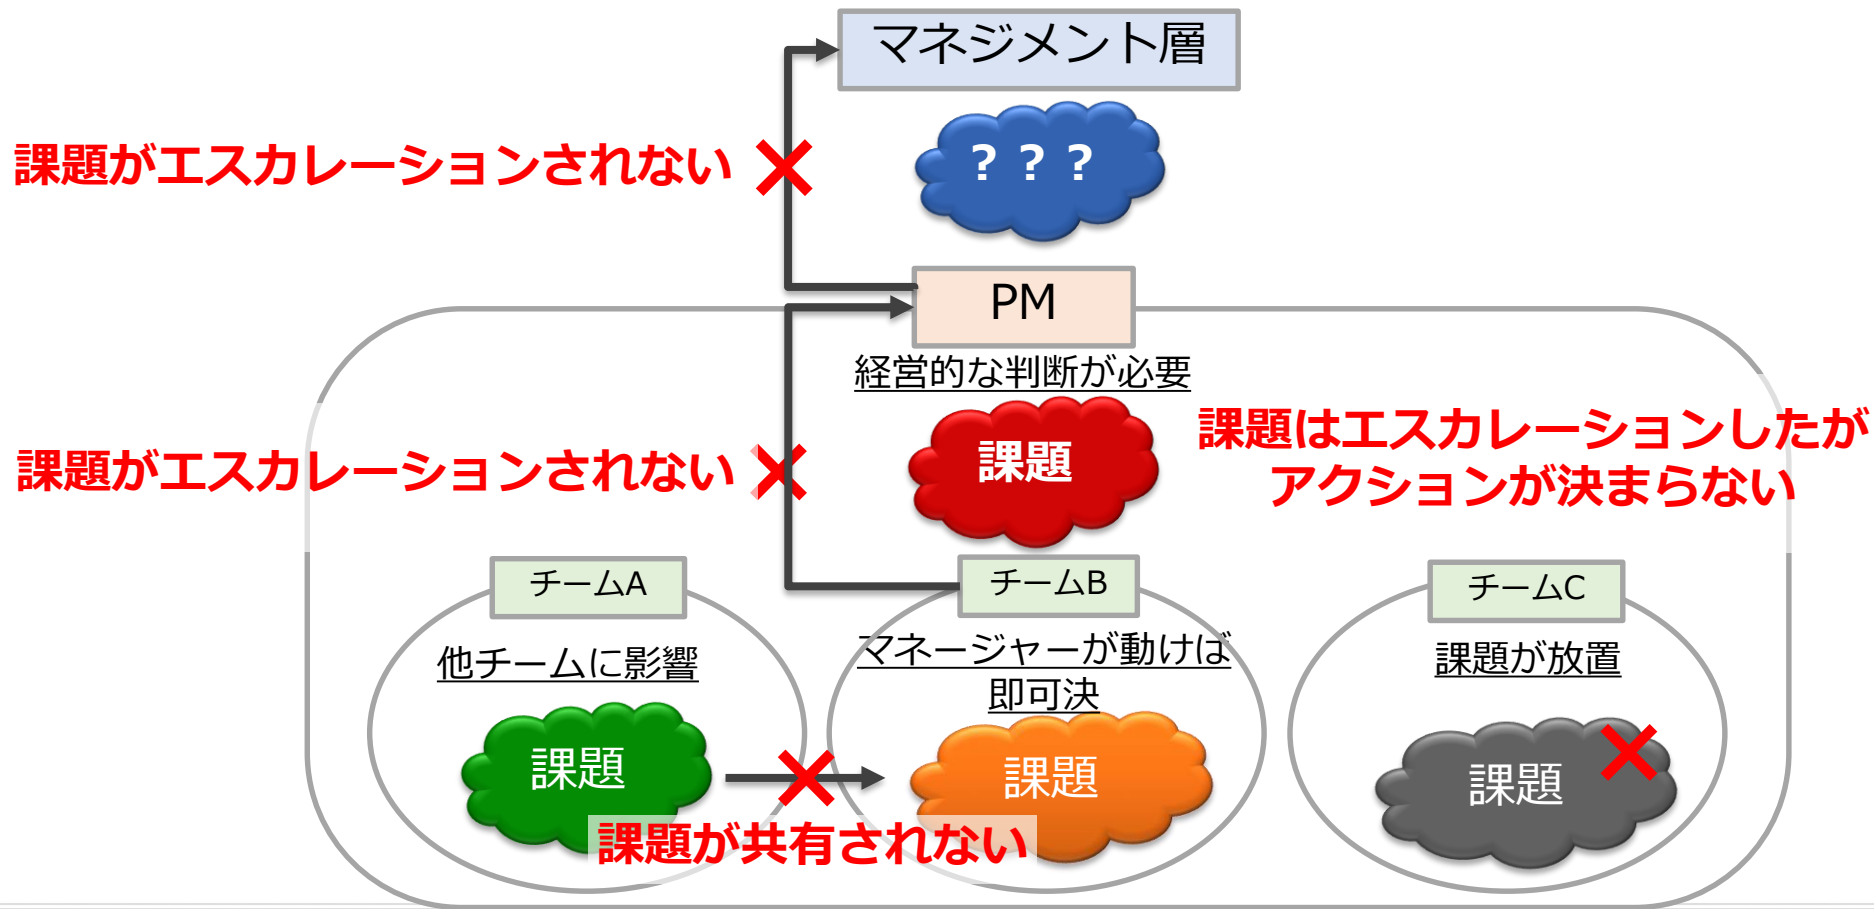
マネジメント層

課題がエスカレーションされない

？？？

PM

経営的な判断が必要

課題がエスカレーションされない

課題

課題はエスカレーションしたが
アクションが決まらない

チームA

他チームに影響

課題

チームB

マネージャーが動けば
即可決

課題

チームC

課題が放置

課題

課題が共有されない